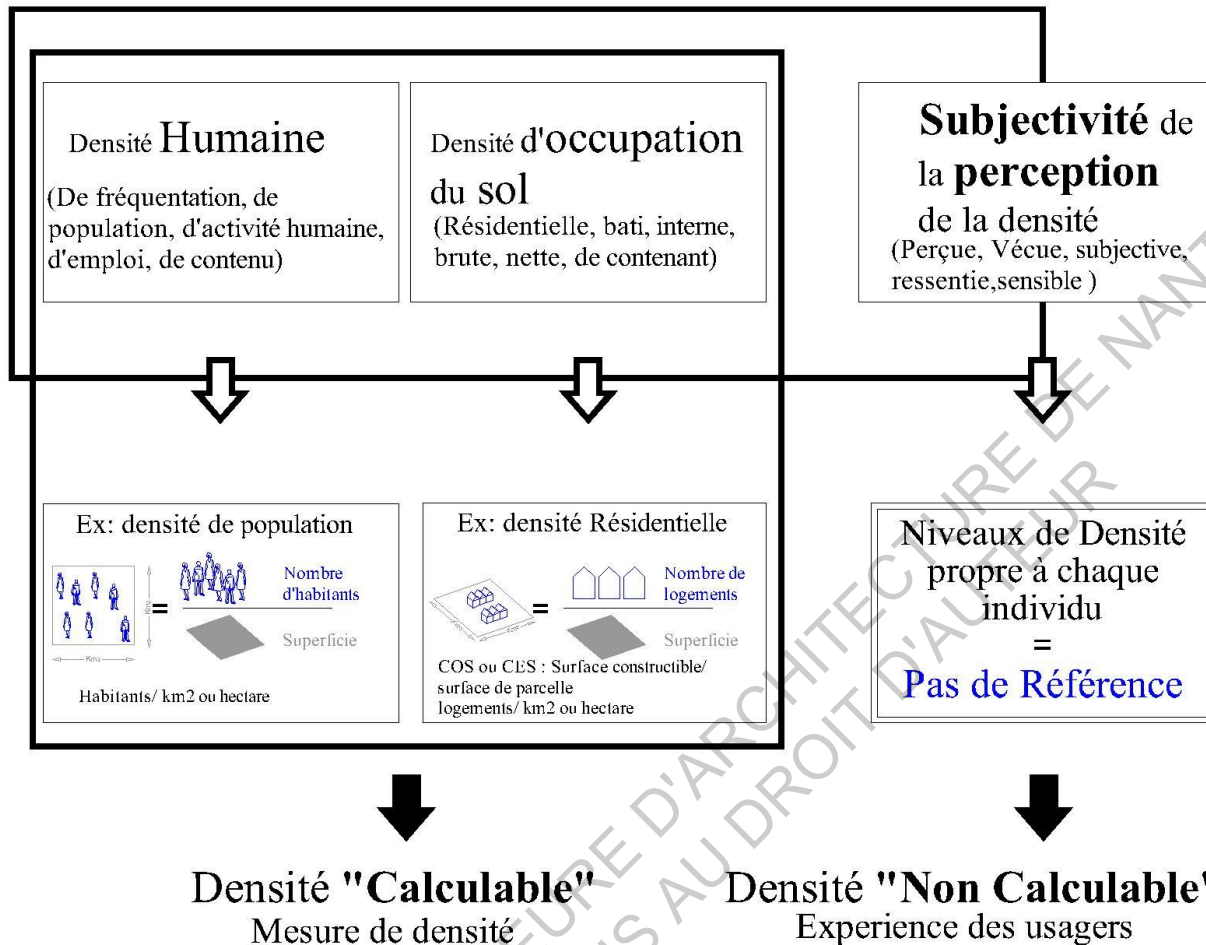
Densité Humaine
(De fréquentation, de population, d'activité humaine, d'emploi, de contenu)

Densité d'occupation du sol
(Résidentielle, bati, interne, brute, nette, de contenant)

Subjectivité de la perception de la densité
(Perçue, Vécue, subjective, ressentie,sensible )

Ex: densité de population
Km
Km
= Nombre d'habitants
Superficie
Habitants/ km2 ou hectare

Ex: densité Résidentielle
Km
Km
= Nombre de logements
Superficie
COS ou CES : Surface constructible/ surface de parcelle
logements/ km2 ou hectare

Niveaux de Densité propre à chaque individu
=
Pas de Référence

Densité "Calculable"
Mesure de densité

Densité "Non Calculable"
Experience des usagers

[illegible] D'ARCHITECTURE DE NANTES
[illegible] AU DROIT D'AUTEUR